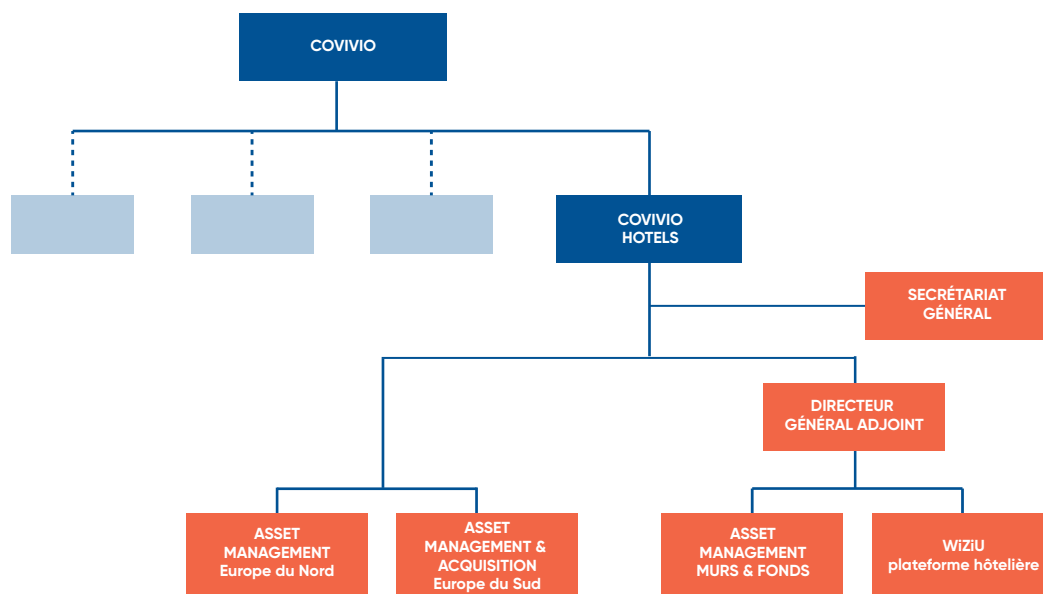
COVIVIO

COVIVIO HOTELS

SECRÉTARIAT GÉNÉRAL

DIRECTEUR GÉNÉRAL ADJOINT

ASSET MANAGEMENT Europe du Nord

ASSET MANAGEMENT & ACQUISITION Europe du Sud

ASSET MANAGEMENT MURS & FONDS

WiZiU plateforme hôtelière